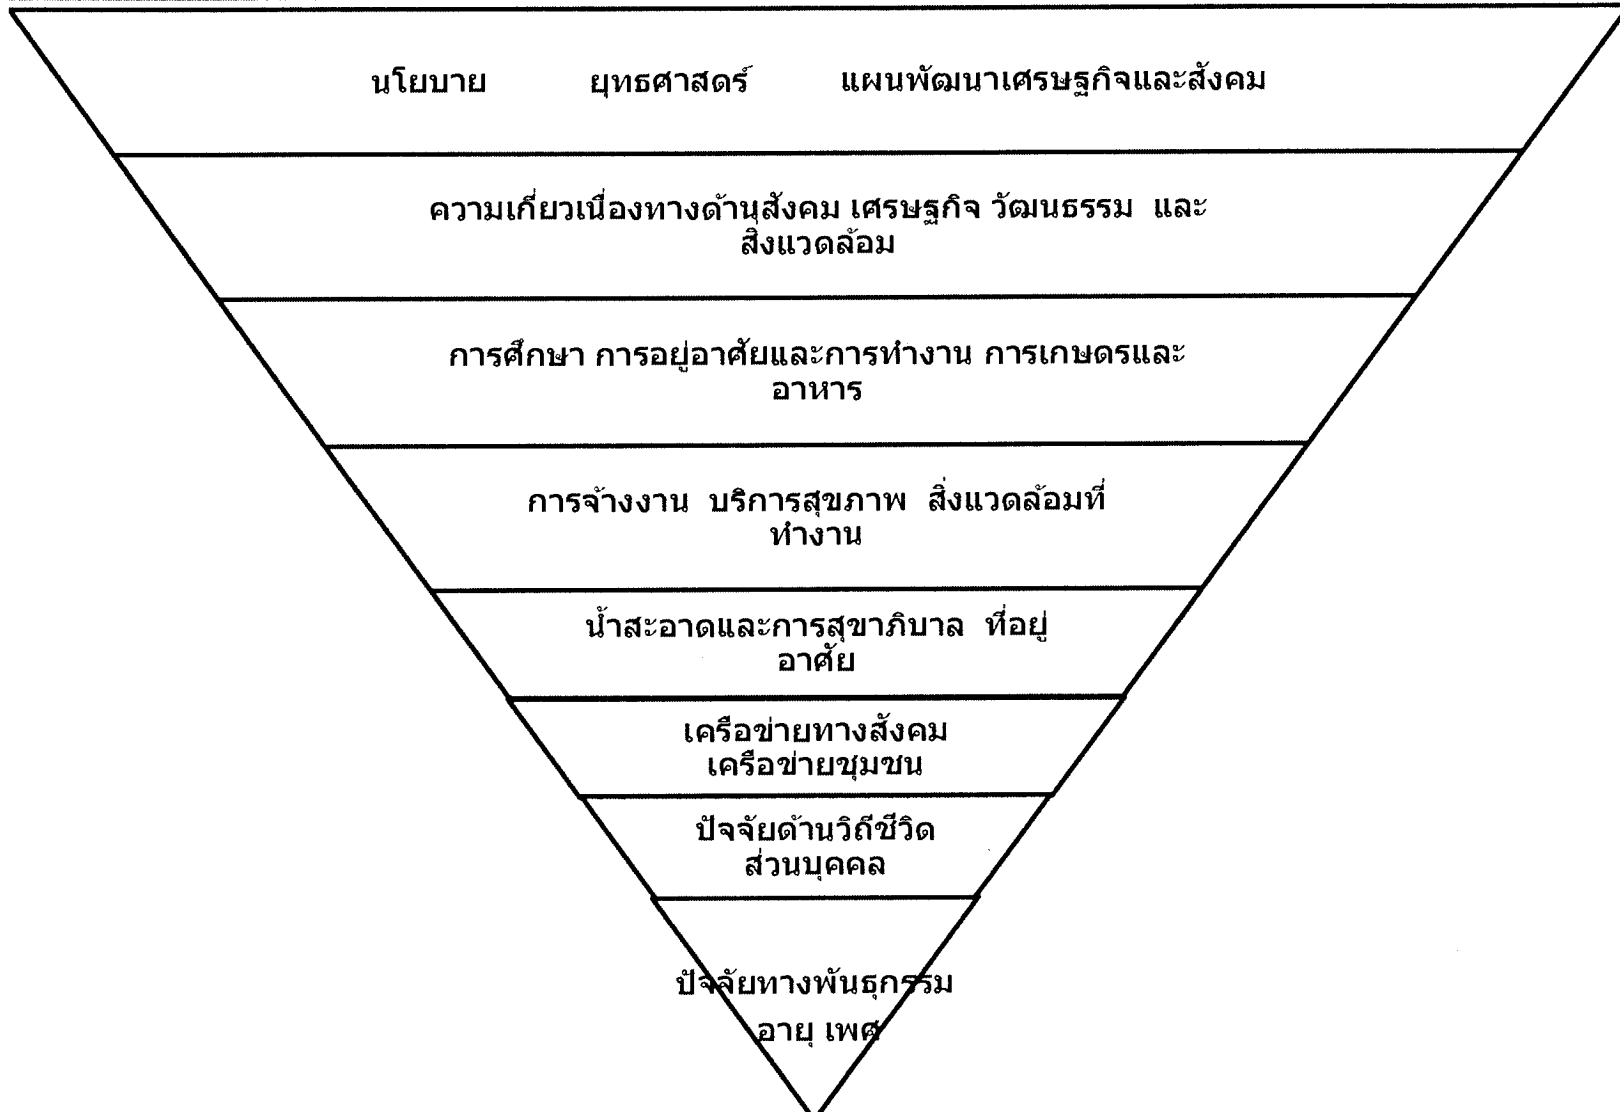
นโยบาย ยุทธศาสตร์ แผนพัฒนาเศรษฐกิจและสังคม

ความเกี่ยวเนื่องทางด้านสังคม เศรษฐกิจ วัฒนธรรม และสิ่งแวดล้อม

การศึกษา การอยู่อาศัยและการทำงาน การเกษตรและอาหาร

การจ้างงาน บริการสุขภาพ สิ่งแวดล้อมที่ทำงาน

น้ำสะอาดและการสุขาภิบาล ที่อยู่อาศัย

เครือข่ายทางสังคม
เครือข่ายชุมชน

ปัจจัยด้านวิถีชีวิต
ส่วนบุคคล

ปัจจัยทางพันธุกรรม
อายุ เพศ